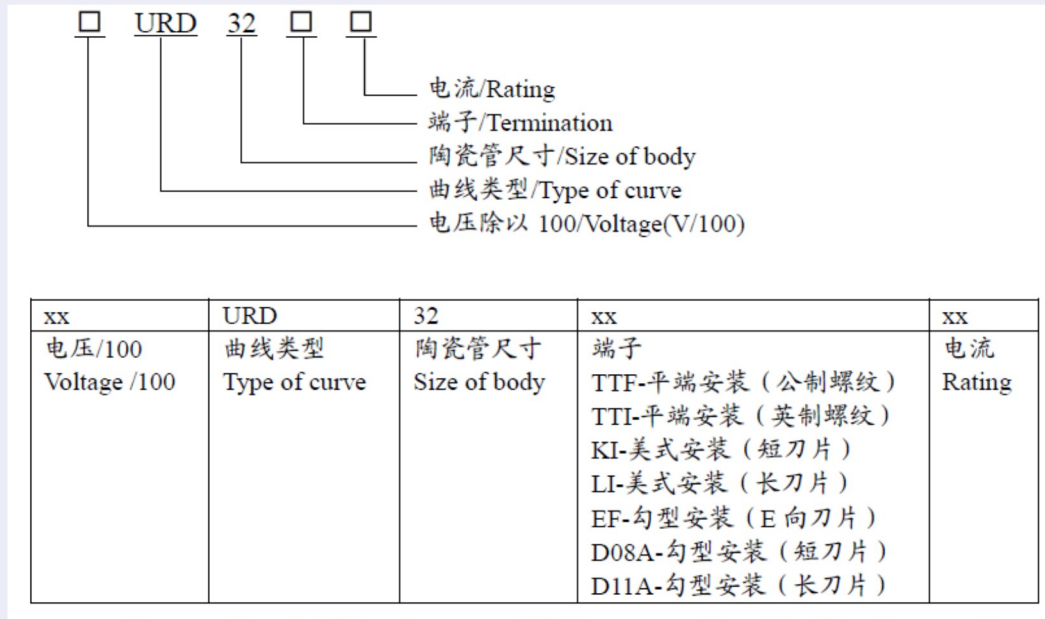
□ URD 32 □ □

电流/Rating
端子/Termination
陶瓷管尺寸/Size of body
曲线类型/Type of curve
电压除以 100/Voltage(V/100)

| xx | URD | 32 | xx | xx |
|---|---|---|---|---|
| 电压/100<br>Voltage /100 | 曲线类型<br>Type of curve | 陶瓷管尺寸<br>Size of body | 端子<br>TTF-平端安装（公制螺纹）<br>TTI-平端安装（英制螺纹）<br>KI-美式安装（短刀片）<br>LI-美式安装（长刀片）<br>EF-勾型安装（E 向刀片）<br>D08A-勾型安装（短刀片）<br>D11A-勾型安装（长刀片） | 电流<br>Rating |